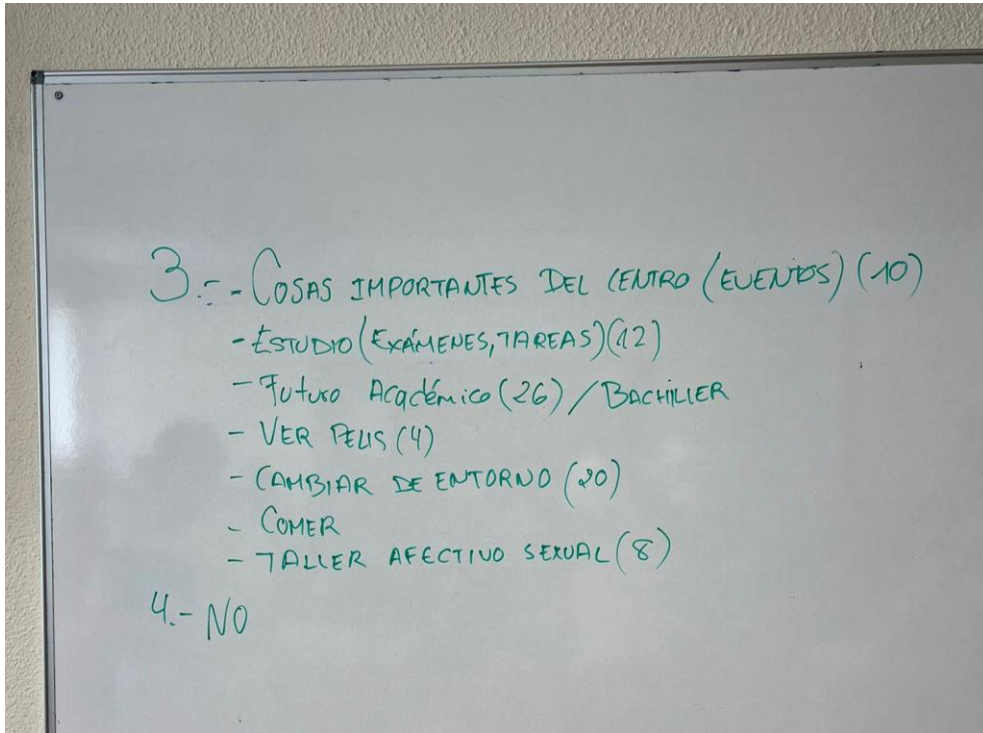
3.- - COSAS IMPORTANTES DEL CENTRO (EVENTOS) (10)
- ESTUDIO (EXÁMENES, TAREAS) (12)
- Futuro Académico (26) / BACHILLER
- VER PELIS (4)
- CAMBIAR DE ENTORNO (20)
- COMER
- TALLER AFECTIVO SEXUAL (8)
4.- NO